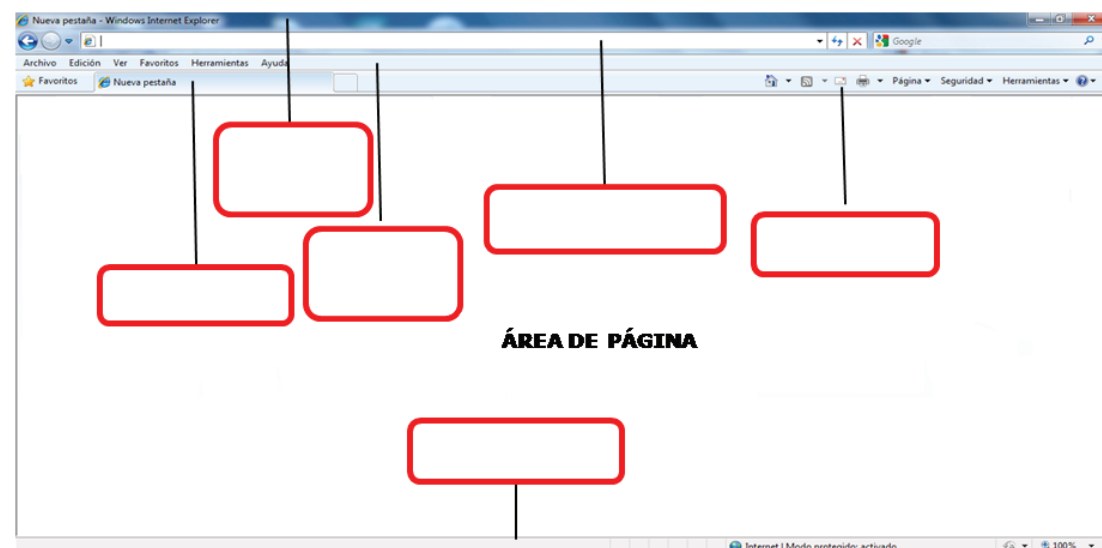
Nueva pestaña - Windows Internet Explorer

Google

Archivo Edición Ver Favoritos Herramientas Ayuda

Favoritos Nueva pestaña

Página ▾ Seguridad ▾ Herramientas ▾

ÁREA DE PÁGINA

Internet | Modo protegido: activado 100%